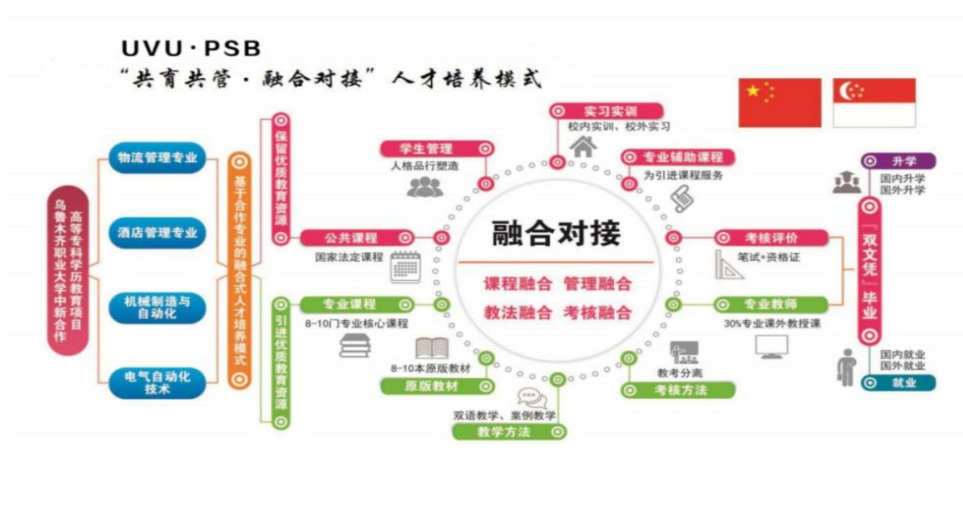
UVU·PSB
“共育共管·融合对接”人才培养模式

乌鲁木齐职业大学中新合作高等专科学历教育项目

物流管理专业
酒店管理专业
机械制造与自动化
电气自动化技术

基于合作专业的融合式人才培养模式

保留优质教育资源
引进优质教育资源

学生管理
人格品行塑造

实习实训
校内实训、校外实习

专业辅助课程
为引进课程服务

公共课程
国家法定课程

融合对接
课程融合 管理融合
教法融合 考核融合

考核评价
笔试+资格证

专业课程
8-10门专业核心课程

专业教师
30%专业课外教授课

8-10本原版教材
原版教材

教考分离
考核方法

双语教学、案例教学
教学方法

升学
国内升学
国外升学

“双文凭”毕业

国内就业
国外就业
就业